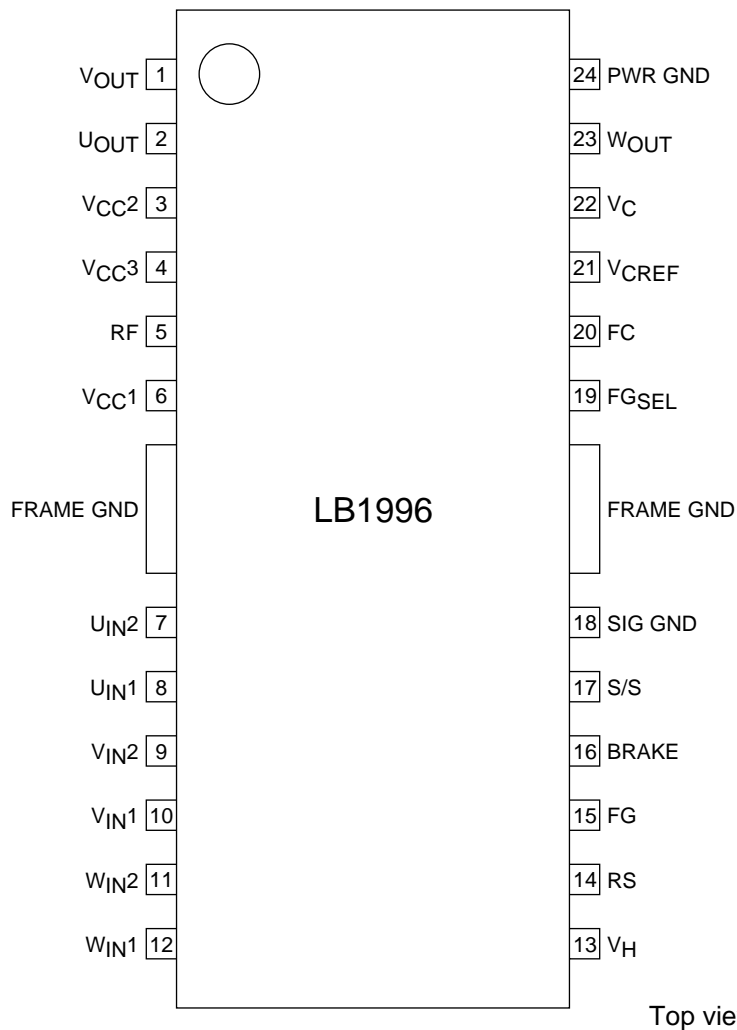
$V_{OUT}$ 1
$U_{OUT}$ 2
$V_{CC}2$ 3
$V_{CC}3$ 4
RF 5
$V_{CC}1$ 6
FRAME GND
$U_{IN}2$ 7
$U_{IN}1$ 8
$V_{IN}2$ 9
$V_{IN}1$ 10
$W_{IN}2$ 11
$W_{IN}1$ 12

LB1996

24 PWR GND
23 $W_{OUT}$
22 $V_C$
21 $V_{CREF}$
20 FC
19 $FG_{SEL}$
FRAME GND
18 SIG GND
17 S/S
16 BRAKE
15 FG
14 RS
13 $V_H$

Top vie